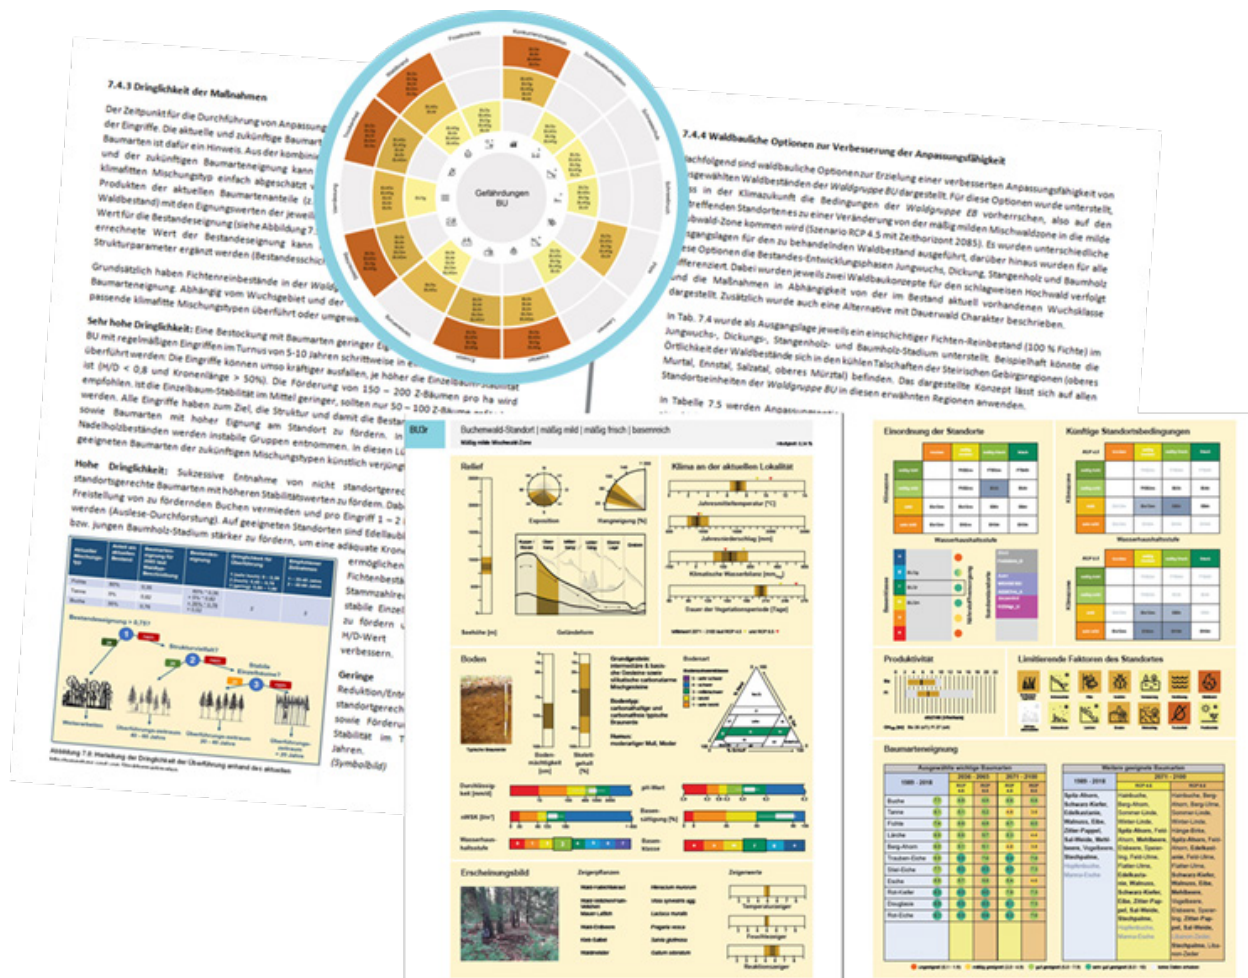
7.4.3 Dringlichkeit der Maßnahmen

Der Zeitpunkt für die Durchführung von Anpassung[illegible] der Eingriffe. Die aktuelle und zukünftige Baumart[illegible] Baumarten ist dafür ein Hinweis. Aus der Kombini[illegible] und der zukünftigen Baumarteneignung kann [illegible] klimafitten Mischungstyp einfach abgeschätzt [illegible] Produkten der aktuellen Baumartenanteile (z. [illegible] Waldbestand) mit den Eignungswerten der jeweil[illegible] Wert für die Bestandeseignung (siehe Abbildung 7.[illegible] errechnete Wert der Bestandeseignung kann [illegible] Strukturparameter ergänzt werden (Bestandesschi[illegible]

Grundsätzlich haben Fichtenreinbestände in der Wald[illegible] Baumarteneignung. Abhängig vom Wuchsgebiet und der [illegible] passende klimafitte Mischungstypen überführt oder umgewa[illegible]

Sehr hohe Dringlichkeit: Eine Bestockung mit Baumarten geringer Eig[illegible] BU mit regelmäßigen Eingriffen im Turnus von 5-10 Jahren schrittweise in e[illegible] überführt werden: Die Eingriffe können umso kräftiger ausfallen, je höher die Einzelbaum-Stabilität ist (H/D < 0,8 und Kronenlänge > 50%). Die Förderung von 150 – 200 Z-Bäumen pro ha wird empfohlen. Ist die Einzelbaum-Stabilität im Mittel geringer, sollten nur 50 – 100 Z-Bäume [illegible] werden. Alle Eingriffe haben zum Ziel, die Struktur und damit die Besta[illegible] sowie Baumarten mit hoher Eignung am Standort zu fördern. In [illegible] Nadelholzbeständen werden instabile Gruppen entnommen. In diesen Lü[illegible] geeigneten Baumarten der zukünftigen Mischungstypen künstlich verjüng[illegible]

Hohe Dringlichkeit: Sukzessive Entnahme von nicht standortgerec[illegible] standortsgerechte Baumarten mit höheren Stabilitätswerten zu fördern. Dab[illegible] Freistellung von zu fördernden Buchen vermieden und pro Eingriff 1 – 2 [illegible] werden (Auslese-Durchforstung). Auf geeigneten Standorten sind Edellaub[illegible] bzw. jungen Baumholz-Stadium stärker zu fördern, um eine adäquate Kron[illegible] ermöglichen Fichtenbest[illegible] Stammzahlre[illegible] stabile Einzel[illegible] zu fördern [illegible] H/D-Wert verbessern.

Geringe Reduktion/Entn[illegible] standortgerech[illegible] sowie Förderu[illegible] Stabilität im T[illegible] Jahren. (Symbolbild)

Bestandeseignung = 0,75?
Strukturieffekt?
Stabile Einzelbäume?
Weiterarbeiten
Überführungszeitraum 40 – 60 Jahre
Überführungszeitraum 30 – 40 Jahre
Überführungszeitraum < 20 Jahre

Abbildung 7.6: Herleitung der Dringlichkeit der Überführung anhand der aktuellen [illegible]

Gefährdungen BU

7.4.4 Waldbauliche Optionen zur Verbesserung der Anpassungsfähigkeit

Nachfolgend sind waldbauliche Optionen zur Erzielung einer verbesserten Anpassungsfähigkeit von ausgewählten Waldbeständen der Waldgruppe BU dargestellt. Für diese Optionen wurde unterstellt, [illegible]ss in der Klimazukunft die Bedingungen der Waldgruppe EB vorherrschen, also auf den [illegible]treffenden Standortenes zu einer Veränderung von der mäßig milden Mischwaldzone in die milde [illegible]chwald-Zone kommen wird (Szenario RCP 4.5 mit Zeithorizont 2085). Es wurden unterschiedliche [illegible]gangslagen für den zu behandelnden Waldbestand ausgeführt, darüber hinaus wurden für alle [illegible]ese Optionen die Bestandes-Entwicklungsphasen Jungwuchs, Dickung, Stangenholz und Baumholz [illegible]fferenziert. Dabei wurden jeweils zwei Waldbaukonzepte für den schlagweisen Hochwald verfolgt und die Maßnahmen in Abhängigkeit von der im Bestand aktuell vorhandenen Wuchsklasse dargestellt. Zusätzlich wurde auch eine Alternative mit Dauerwald Charakter beschrieben.

In Tab. 7.4 wurde als Ausgangslage jeweils ein einschichtiger Fichten-Reinbestand (100 % Fichte) im Jungwuchs-, Dickungs-, Stangenholz- und Baumholz-Stadium unterstellt. Beispielhaft könnte die Örtlichkeit der Waldbestände sich in den kühlen Talschaften der Steirischen Gebirgsregionen (oberes Murtal, Ennstal, Salzatal, oberes Mürztal) befinden. Das dargestellte Konzept lässt sich auf alle Standortseinheiten der Waldgruppe BU in diesen erwähnten Regionen anwenden.

In Tabelle 7.5 werden Ausgangssit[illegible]

BU3r
Buchenwald-Standort | mäßig mild | mäßig frisch | basenreich
Mäßig milde Mischwald-Zone

Relief
Exposition
Hangneigung [%]
Seehöhe [m]
Geländeform

Klima an der aktuellen Lokalität
Jahresmitteltemperatur [°C]
Jahresniederschlag [mm]
Klimatische Wasserbilanz [mm]
Dauer der Vegetationsperiode [Tage]

Boden
Typischer Bodentyp
Boden-mächtigkeit [cm]
Skelettgehalt [%]
Bodenart
Humus: mullartiger Mull, Moder
Durchlässigkeit [mm/d]
pH-Wert
nWSK [l/m²]
Basensättigung [%]
Wasserhaushaltsstufe
Basenklasse

Erscheinungsbild
Zeigerpflanzen
Zeigerwerte
Temperaturzeiger
Feuchtezeiger
Reaktionszeiger

Einordnung der Standorte
Künftige Standortbedingungen
Klimazone
Wasserhaushaltsstufe
Basenklasse
Nährstoffversorgung

Produktivität
Limitierende Faktoren des Standortes

Baumarteneignung
Ausgewählte wichtige Baumarten
Weitere geeignete Baumarten
1985 - 2010
2036 - 2065
2071 - 2100
Buche
Tanne
Fichte
Lärche
Berg-Ahorn
Trauben-Eiche
Stiel-Eiche
Esche
Rot-Kiefer
Douglasie
Rot-Eiche

Spitz-Ahorn, Schwarz-Kiefer, Edelkastanie, Walnuss, Eibe, Zitter-Pappel, Sal-Weide, Wald-beere, Vogelbeere, Stechpalme
Hainbuche, Berg-Ahorn, Sommer-Linde, Winter-Linde, Spitz-Ahorn, Feld-Ahorn, Elsbeere, Speierling, Feld-Ulme, Flatter-Ulme, Edelkastanie, Walnuss, Eibe, Zitter-Pappel, Sal-Weide, Stechpalme